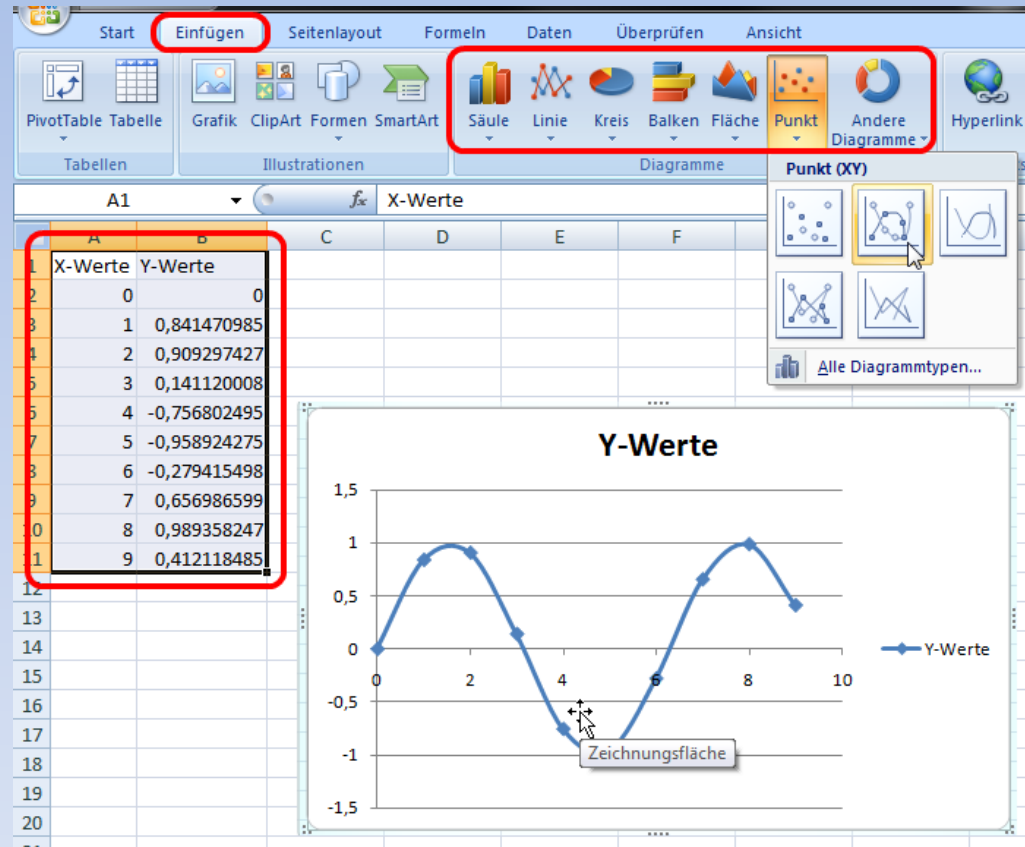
Start Einfügen Seitenlayout Formeln Daten Überprüfen Ansicht

PivotTable Tabelle
Tabellen

Grafik ClipArt Formen SmartArt
Illustrationen

Säule Linie Kreis Balken Fläche Punkt Andere Diagramme
Diagramme

Hyperlink

A1 $f_x$ X-Werte

Punkt (XY)

Alle Diagrammtypen...

| | A | B | C | D | E | F |
|---|---|---|---|---|---|---|
| 1 | X-Werte | Y-Werte | | | | |
| 2 | 0 | 0 | | | | |
| 3 | 1 | 0,841470985 | | | | |
| 4 | 2 | 0,909297427 | | | | |
| 5 | 3 | 0,141120008 | | | | |
| 6 | 4 | -0,756802495 | | | | |
| 7 | 5 | -0,958924275 | | | | |
| 8 | 6 | -0,279415498 | | | | |
| 9 | 7 | 0,656986599 | | | | |
| 10 | 8 | 0,989358247 | | | | |
| 11 | 9 | 0,412118485 | | | | |
| 12 | | | | | | |
| 13 | | | | | | |
| 14 | | | | | | |
| 15 | | | | | | |
| 16 | | | | | | |
| 17 | | | | | | |
| 18 | | | | | | |
| 19 | | | | | | |
| 20 | | | | | | |

Y-Werte

1,5
1
0,5
0
-0,5
-1
-1,5

0 2 4 6 8 10

Y-Werte

Zeichnungsfläche